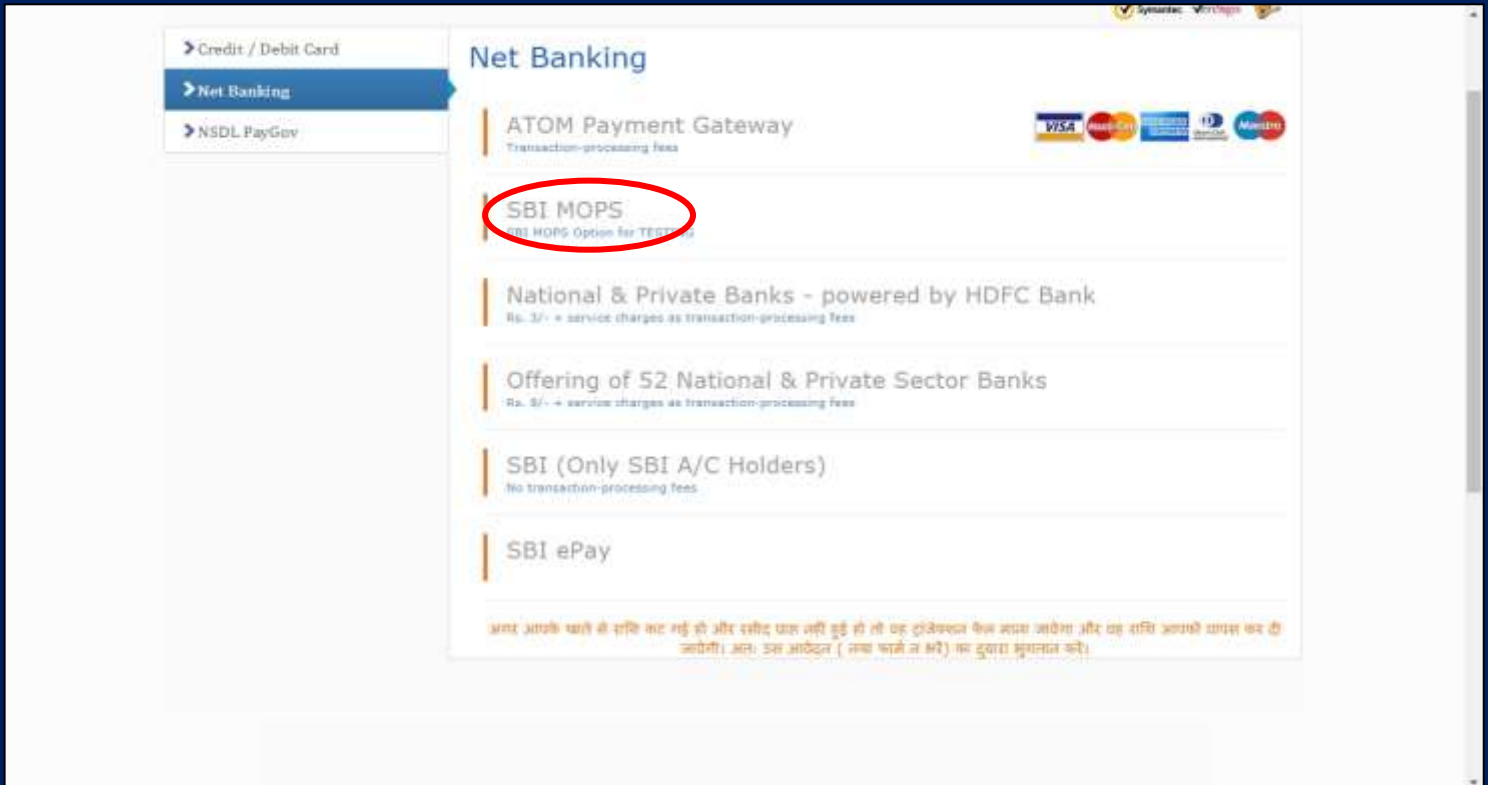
Symantec VeriSign

Credit / Debit Card

Net Banking

NSDL PayGov

Net Banking

ATOM Payment Gateway
Transaction-processing fees

VISA MasterCard American Express Diners Club Maestro

SBI MOPS
SBI MOPS Option for TEST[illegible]

National & Private Banks - powered by HDFC Bank
Rs. 3/- + service charges as transaction-processing fees

Offering of 52 National & Private Sector Banks
Rs. 9/- + service charges as transaction-processing fees

SBI (Only SBI A/C Holders)
No transaction-processing fees

SBI ePay

अगर आपके खाते से राशि कट गई हो और रसीद प्राप्त नहीं हुई हो तो यह ट्रांजेक्शन फेल माना जायेगा और वह राशि आपको वापस कर दी जायेगी। अतः उस आवेदन ( नया फार्म न भरें) का दुबारा भुगतान करें।